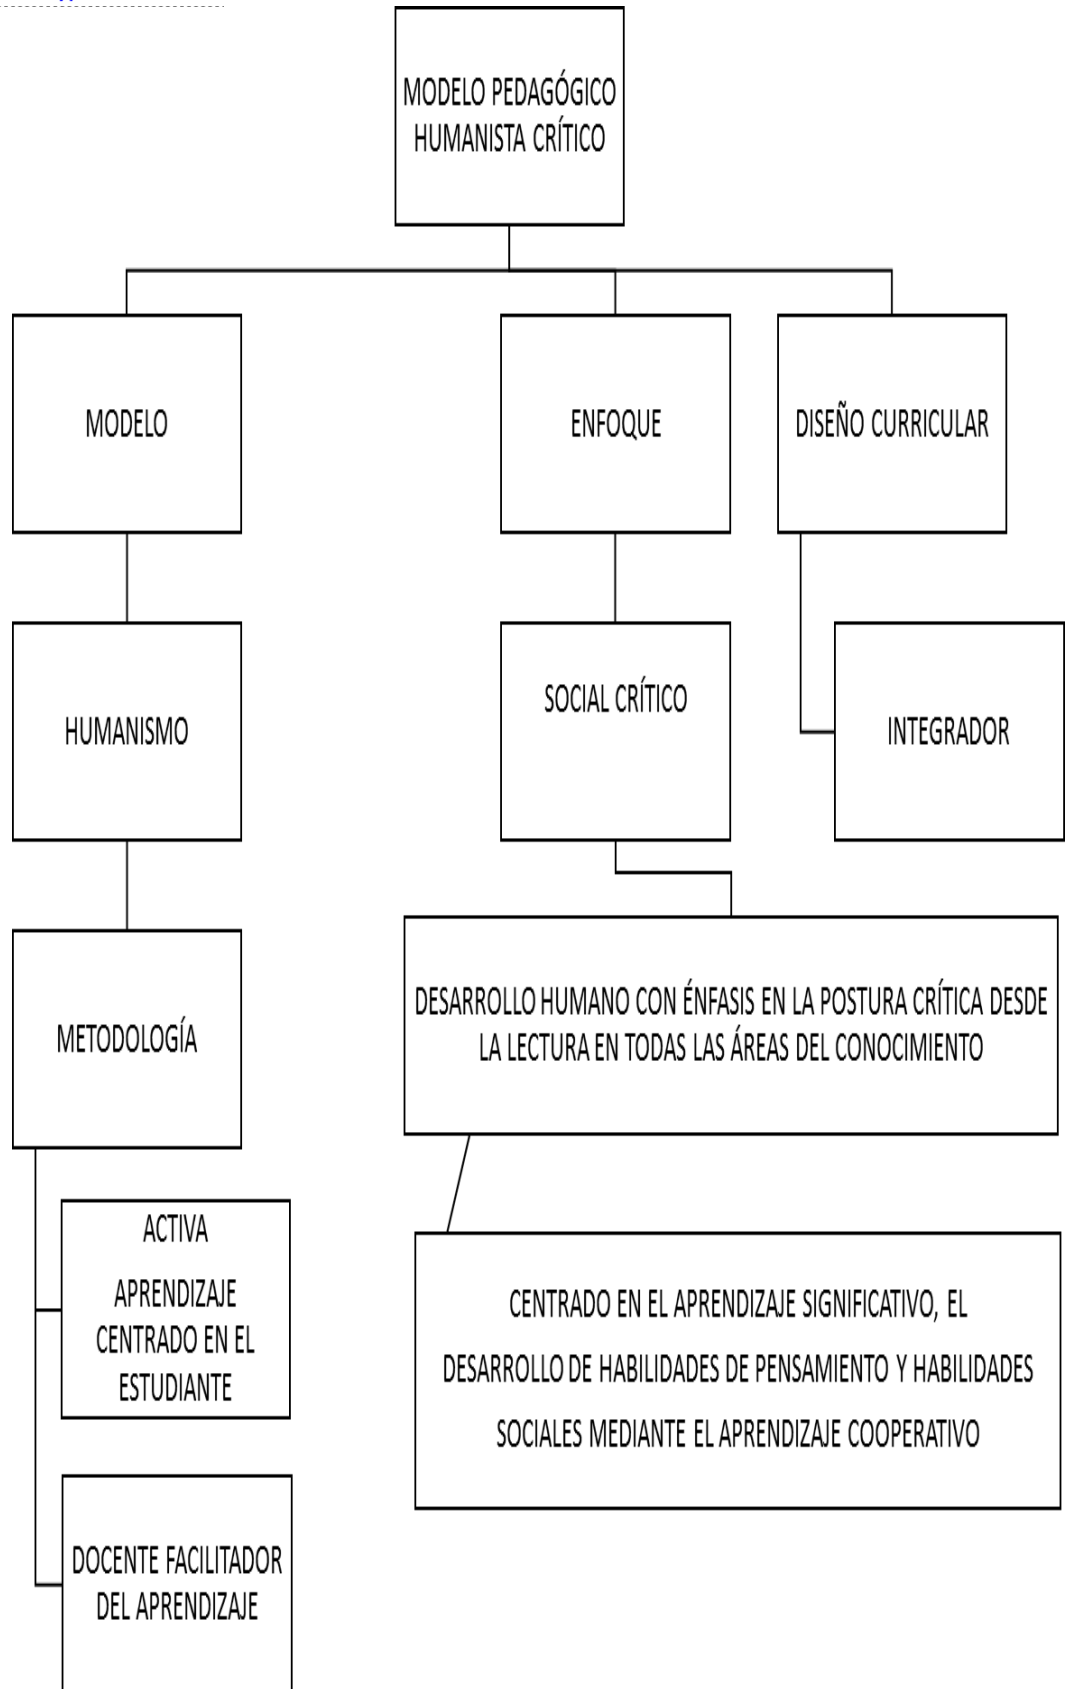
MODELO PEDAGÓGICO HUMANISTA CRÍTICO

MODELO

ENFOQUE

DISEÑO CURRICULAR

HUMANISMO

SOCIAL CRÍTICO

INTEGRADOR

METODOLOGÍA

DESARROLLO HUMANO CON ÉNFASIS EN LA POSTURA CRÍTICA DESDE LA LECTURA EN TODAS LAS ÁREAS DEL CONOCIMIENTO

ACTIVA
APRENDIZAJE CENTRADO EN EL ESTUDIANTE

CENTRADO EN EL APRENDIZAJE SIGNIFICATIVO, EL DESARROLLO DE HABILIDADES DE PENSAMIENTO Y HABILIDADES SOCIALES MEDIANTE EL APRENDIZAJE COOPERATIVO

DOCENTE FACILITADOR DEL APRENDIZAJE